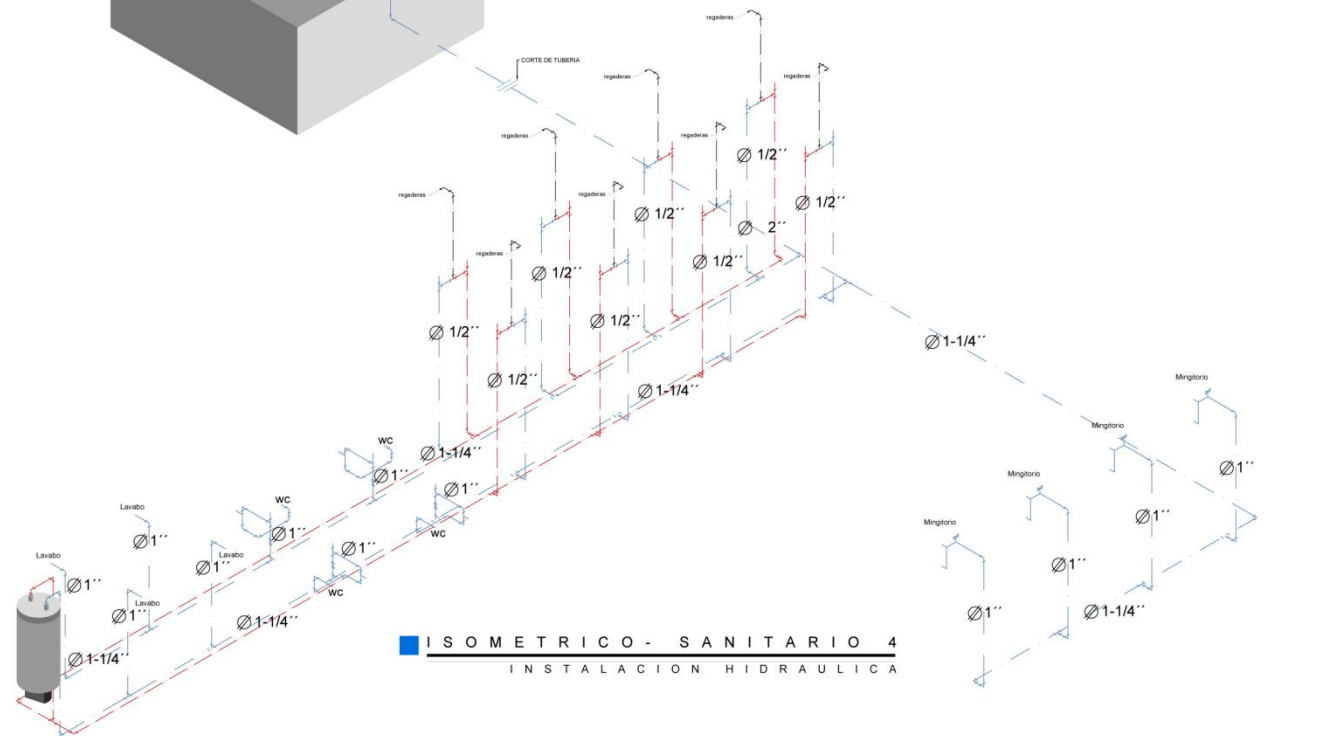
regaderas
CORTE DE TUBERIA
regaderas
regaderas
regaderas
regaderas
regaderas
regaderas
regaderas
$\varnothing$ 1/2´´
$\varnothing$ 1/2´´
$\varnothing$ 1/2´´
$\varnothing$ 2´´
$\varnothing$ 1/2´´
$\varnothing$ 1/2´´
$\varnothing$ 1/2´´
$\varnothing$ 1/2´´
$\varnothing$ 1/2´´
$\varnothing$ 1-1/4´´
$\varnothing$ 1-1/4´´
Mingitorio
Mingitorio
WC
$\varnothing$ 1-1/4´´
$\varnothing$ 1´´
Mingitorio
$\varnothing$ 1´´
$\varnothing$ 1´´
WC
WC
Lavabo
Mingitorio
$\varnothing$ 1´´
$\varnothing$ 1´´
Lavabo
$\varnothing$ 1´´
$\varnothing$ 1´´
Lavabo
$\varnothing$ 1´´
WC
$\varnothing$ 1´´
$\varnothing$ 1´´
Lavabo
$\varnothing$ 1-1/4´´
$\varnothing$ 1-1/4´´
$\varnothing$ 1-1/4´´
ISOMETRICO- SANITARIO 4
INSTALACION HIDRAULICA